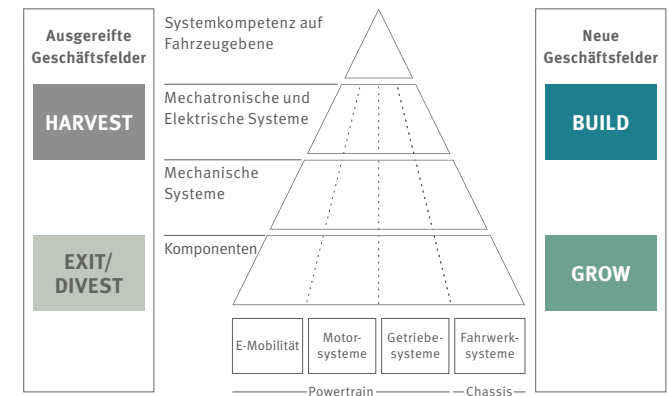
Ausgereifte Geschäftsfelder

HARVEST

EXIT/ DIVEST

Systemkompetenz auf Fahrzeugebene

Mechatronische und Elektrische Systeme

Mechanische Systeme

Komponenten

E-Mobilität

Motorsysteme

Getriebesysteme

Fahrwerksysteme

Powertrain

Chassis

Neue Geschäftsfelder

BUILD

GROW